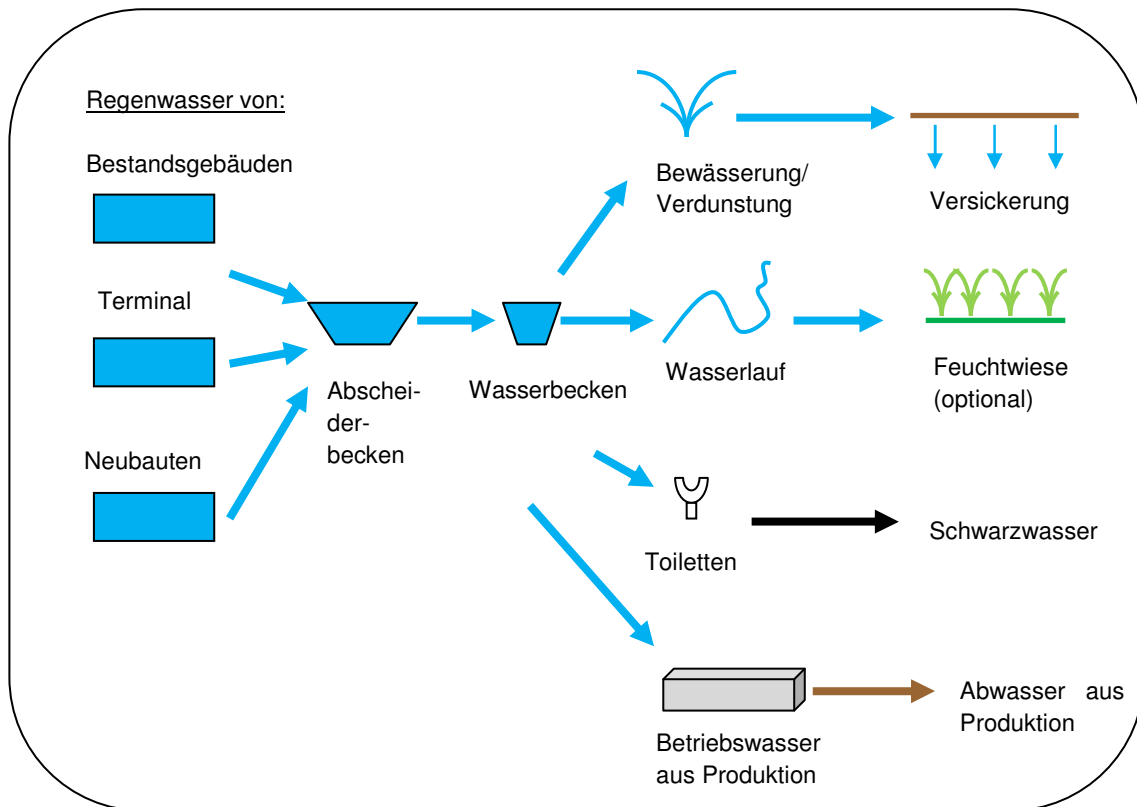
Regenwasser von:

Bestandsgebäuden

Terminal

Neubauten

Abscheiderbecken

Wasserbecken

Bewässerung/ Verdunstung

Versickerung

Wasserlauf

Feuchtwiese (optional)

Toiletten

Schwarzwasser

Betriebswasser aus Produktion

Abwasser aus Produktion